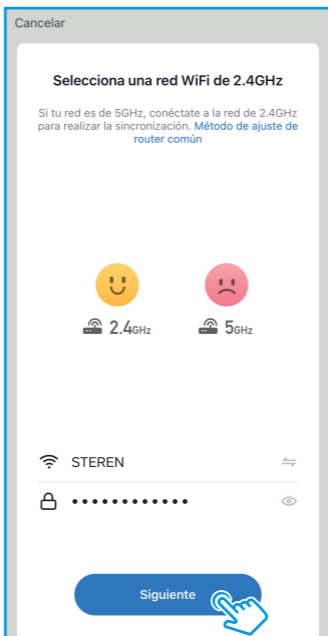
Cancelar

Selecciona una red WiFi de 2.4GHz

Si tu red es de 5GHz, conéctate a la red de 2.4GHz para realizar la sincronización. Método de ajuste de router común

2.4GHz

5GHz

STEREN

••••••••••••

Siguiente